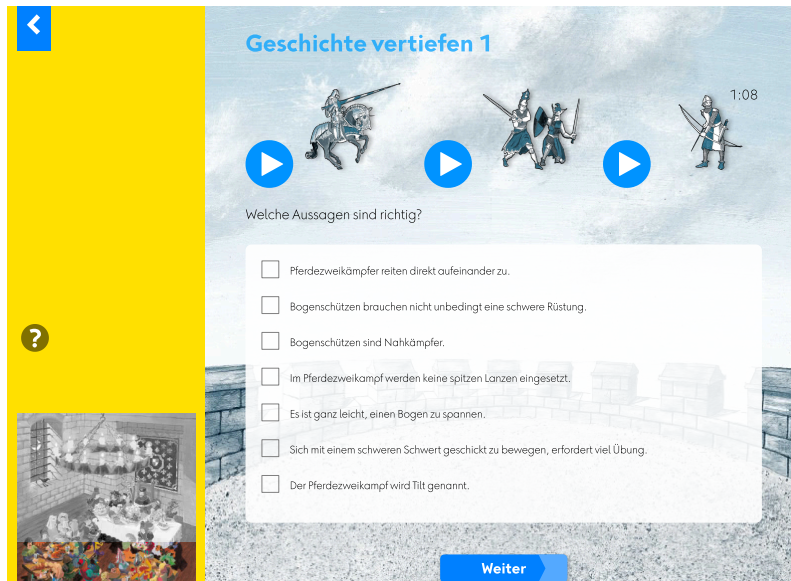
Geschichte vertiefen 1

1:08

Welche Aussagen sind richtig?

Pferdezweikämpfer reiten direkt aufeinander zu.

Bogenschützen brauchen nicht unbedingt eine schwere Rüstung.

Bogenschützen sind Nahkämpfer.

Im Pferdezweikampf werden keine spitzen Lanzen eingesetzt.

Es ist ganz leicht, einen Bogen zu spannen.

Sich mit einem schweren Schwert geschickt zu bewegen, erfordert viel Übung.

Der Pferdezweikampf wird Tilt genannt.

Weiter